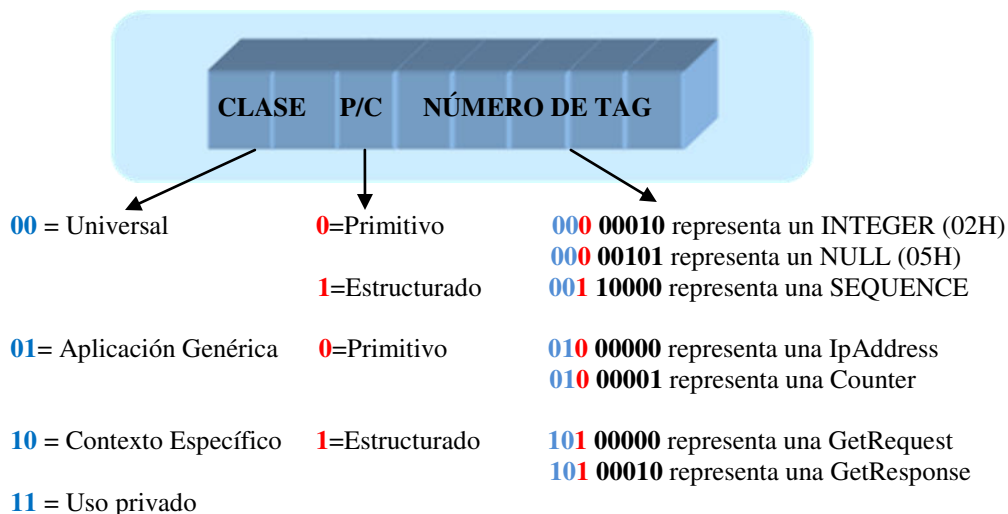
CLASE P/C NÚMERO DE TAG

00 = Universal 0=Primitivo 000 00010 representa un INTEGER (02H)
000 00101 representa un NULL (05H)
1=Estructurado 001 10000 representa una SEQUENCE

01= Aplicación Genérica 0=Primitivo 010 00000 representa una IpAddress
010 00001 representa una Counter

10 = Contexto Específico 1=Estructurado 101 00000 representa una GetRequest
101 00010 representa una GetResponse

11 = Uso privado